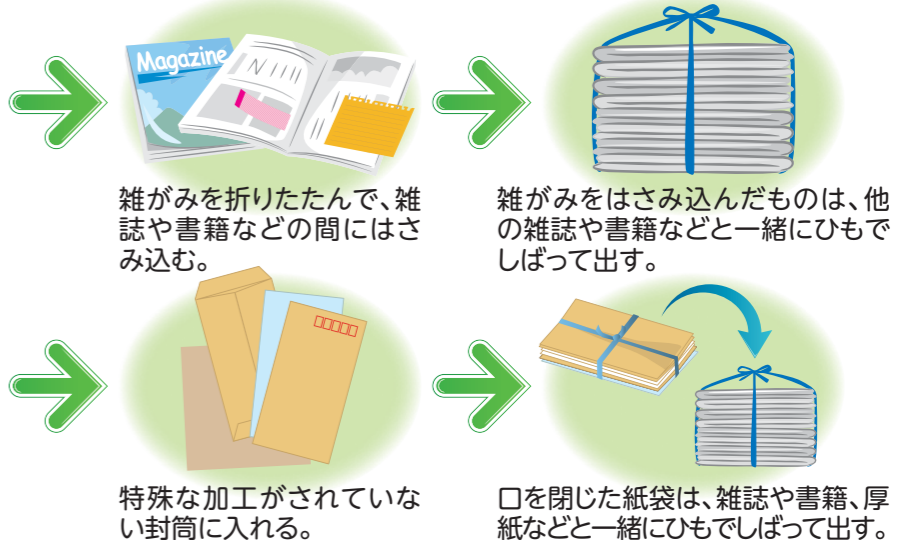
Magazine

雑がみを折りたたんで、雑誌や書籍などの間にはさみ込む。

雑がみをはさみ込んだものは、他の雑誌や書籍などと一緒にひもでしばって出す。

特殊な加工がされていない封筒に入れる。

口を閉じた紙袋は、雑誌や書籍、厚紙などと一緒にひもでしばって出す。